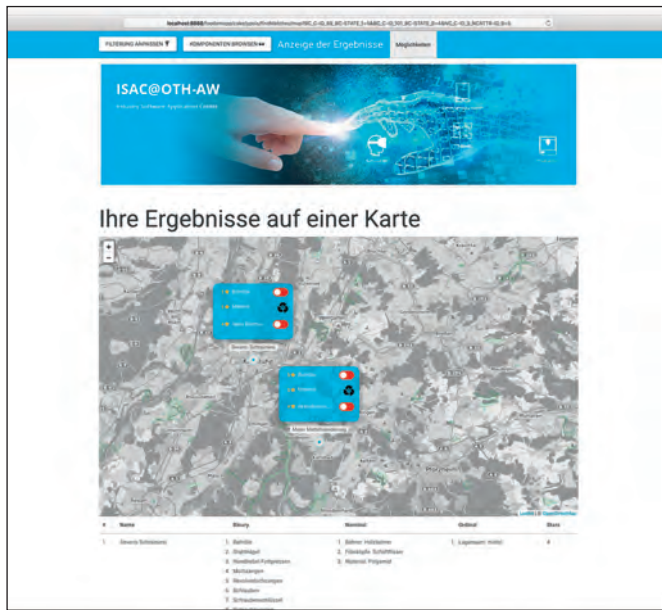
localhost:8080/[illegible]

FILTERUNG ANPASSEN
KOMPONENTEN BROWSEN
Anzeige der Ergebnisse
Möglichkeiten

ISAC@OTH-AW
Industry Software Application Center

Ihre Ergebnisse auf einer Karte

+
-

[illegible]
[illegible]
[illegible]
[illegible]

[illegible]
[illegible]
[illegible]
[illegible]

Leaflet | OpenStreetMap

| # | Name | Binary | Nominal | Ordinal | Stars |
|---|---|---|---|---|---|
| 1. | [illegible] | 1. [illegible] 2. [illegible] 3. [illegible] 4. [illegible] 5. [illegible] 6. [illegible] 7. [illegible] | 1. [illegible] 2. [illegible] 3. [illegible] | 1. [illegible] | 4 |